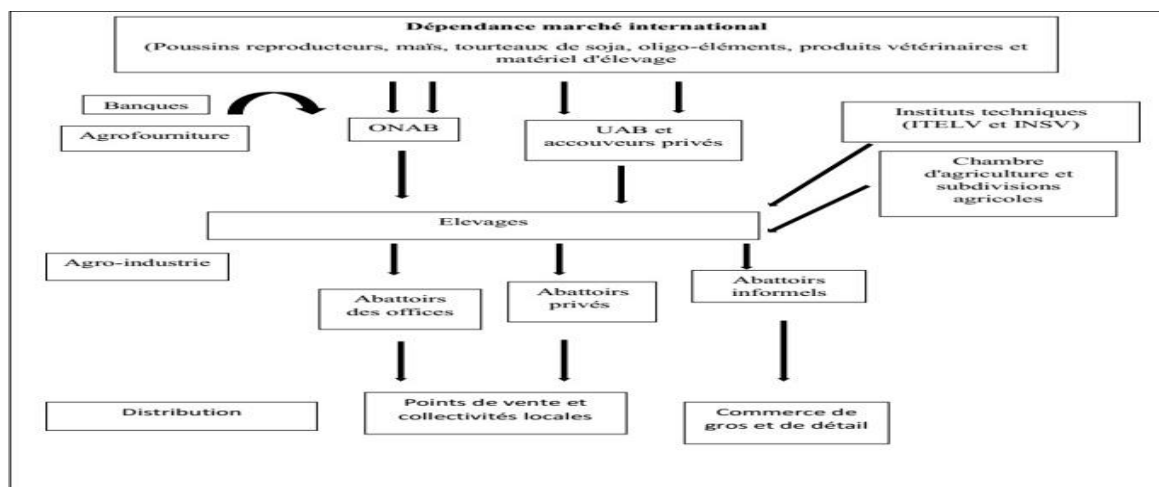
Dépendance marché international
(Poussins reproducteurs, maïs, tourteaux de soja, oligo-éléments, produits vétérinaires et matériel d'élevage

Banques

Agrofourniture

ONAB

UAB et accouveurs privés

Instituts techniques (ITELV et INSV)

Chambre d'agriculture et subdivisions agricoles

Elevages

Agro-industrie

Abattoirs des offices

Abattoirs privés

Abattoirs informels

Distribution

Points de vente et collectivités locales

Commerce de gros et de détail